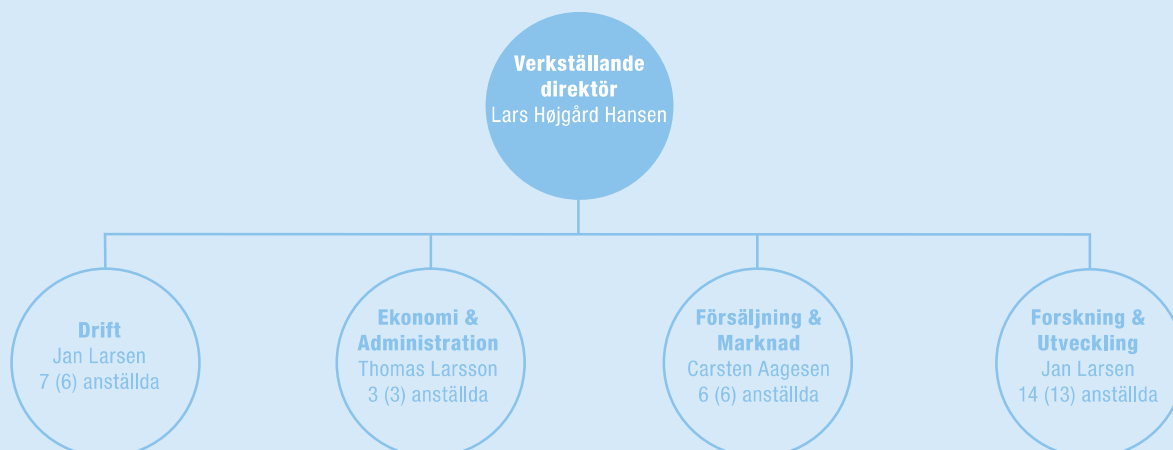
Verkställande direktör
Lars Højgård Hansen

Drift
Jan Larsen
7 (6) anställda

Ekonomi & Administration
Thomas Larsson
3 (3) anställda

Försäljning & Marknad
Carsten Aagesen
6 (6) anställda

Forskning & Utveckling
Jan Larsen
14 (13) anställda